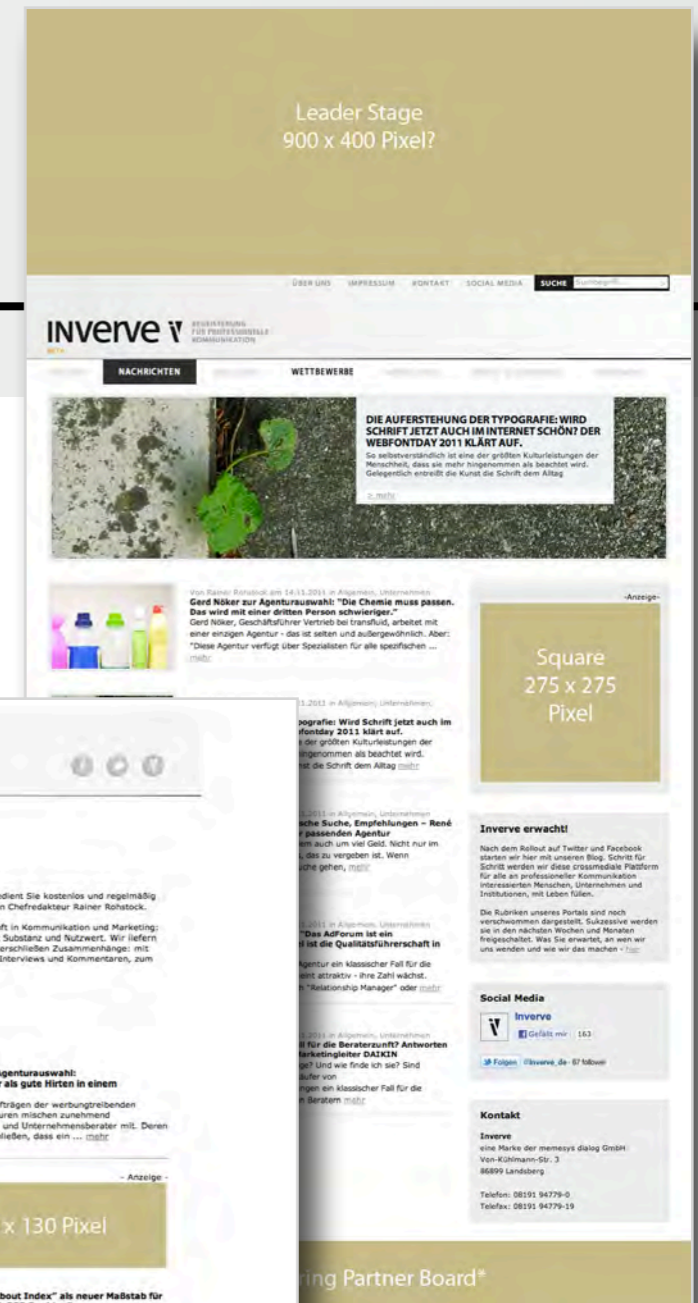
Leader Stage
900 x 400 Pixel?

ÜBER UNS IMPRESSUM KONTAKT SOCIAL MEDIA SUCHE Suchbegriff

INVERVE BEGEISTERUNG FÜR PROFESSIONELLE KOMMUNIKATION
BETA

NACHRICHTEN WETTBEWERBE

DIE AUFERSTEHUNG DER TYPOGRAFIE: WIRD SCHRIFT JETZT AUCH IM INTERNET SCHÖN? DER WEBFONTDAY 2011 KLÄRT AUF.
So selbstverständlich ist eine der größten Kulturleistungen der Menschheit, dass sie mehr hingenommen als beachtet wird. Gelegentlich entreißt die Kunst die Schrift dem Alltag
» mehr

Von Rainer Rohstock am 14.11.2011 in Allgemein, Unternehmen
Gerd Nöker zur Agenturauswahl: "Die Chemie muss passen. Das wird mit einer dritten Person schwieriger."
Gerd Nöker, Geschäftsführer Vertrieb bei transfluid, arbeitet mit einer einzigen Agentur - das ist selten und außergewöhnlich. Aber: "Diese Agentur verfügt über Spezialisten für alle spezifischen ... mehr

-Anzeige-
Square
275 x 275
Pixel

.2011 in Allgemein, Unternehmen
pografie: Wird Schrift jetzt auch im fontday 2011 klärt auf.
der größten Kulturleistungen der ingenommen als beachtet wird. st die Schrift dem Alltag mehr

.2011 in Allgemein, Unternehmen
sche Suche, Empfehlungen – René r passenden Agentur
em auch um viel Geld. Nicht nur im , das zu vergeben ist. Wenn uche gehen, mehr

Inverve erwacht!
Nach dem Rollout auf Twitter und Facebook starten wir hier mit unseren Blog. Schritt für Schritt werden wir diese crossmediale Plattform für alle an professioneller Kommunikation interessierten Menschen, Unternehmen und Institutionen, mit Leben füllen.
Die Rubriken unseres Portals sind noch verschwommen dargestellt. Sukzessive werden sie in den nächsten Wochen und Monaten freigeschaltet. Was Sie erwartet, an wen wir uns wenden und wie wir das machen - hier

2011 in Allgemein, Unternehmen
"Das AdForum ist ein l ist die Qualitätsführerschaft in
Agentur ein klassischer Fall für die eint attraktiv - ihre Zahl wächst. h "Relationship Manager" oder mehr

Social Media
Inverve
Gefällt mir 163
Folgen @inverve_de 67 follower

2011 in Allgemein, Unternehmen
ll für die Beraterzunft? Antworten Marketingleiter DAIKIN
ge? Und wie finde ich sie? Sind äufer von ngen ein klassischer Fall für die n Beratern mehr

Kontakt
Inverve
eine Marke der memesys dialog GmbH
Von-Kühlmann-Str. 3
86899 Landsberg

Telefon: 08191 94779-0
Telefax: 08191 94779-19

dient Sie kostenlos und regelmäßig n Chefredakteur Rainer Rohstock.

ft in Kommunikation und Marketing: Substanz und Nutzwert. Wir liefern erschließen Zusammenhänge: mit Interviews und Kommentaren, zum

gentur­auswahl: r als gute Hirten in einem

fträgen der werbungtreibenden uren mischen zunehmend und Unternehmensberater mit. Deren ließen, dass ein ... mehr

- Anzeige -
x 130 Pixel

bout Index" als neuer Maßstab für

ring Partner Board*